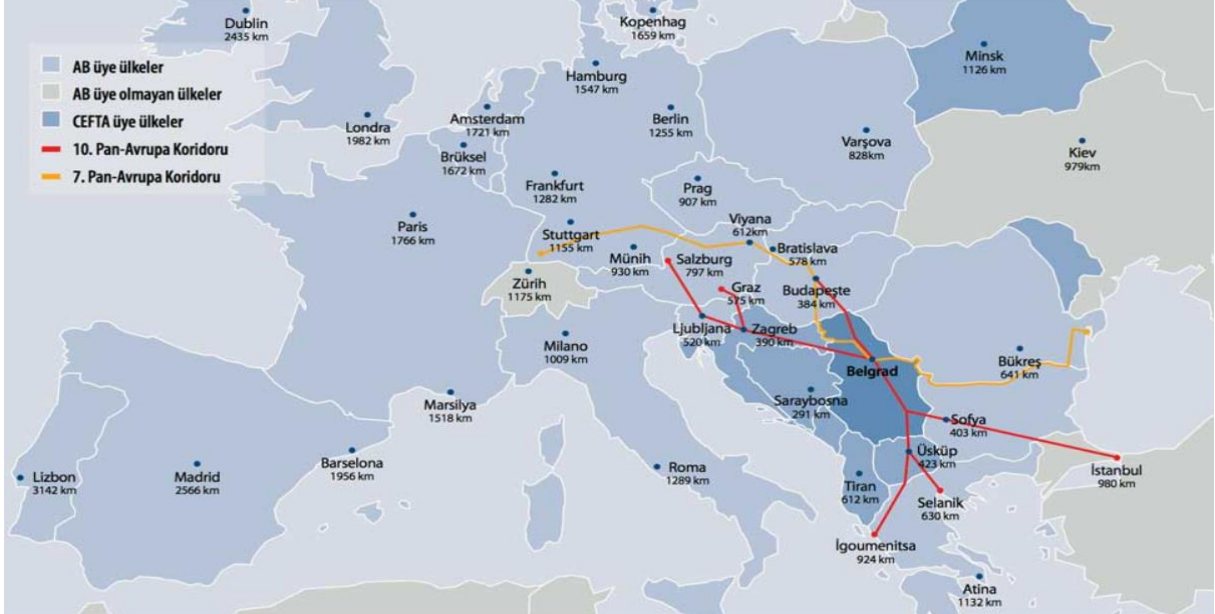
AB üye ülkeler
AB üye olmayan ülkeler
CEFTA üye ülkeler
10. Pan-Avrupa Koridoru
7. Pan-Avrupa Koridoru

Dublin
2435 km

Kopenhag
1659 km

Minsk
1126 km

Hamburg
1547 km

Amsterdam
1721 km

Berlin
1255 km

Londra
1982 km

Brüksel
1672 km

Varşova
828km

Kiev
979km

Frankfurt
1282 km

Prag
907 km

Paris
1766 km

Stuttgart
1155 km

Viyana
612km

Bratislava
578 km

Münih
930 km

Salzburg
797 km

Zürih
1175 km

Graz
575 km

Budapeşte
384 km

Ljubljana
520 km

Zagreb
390 km

Milano
1009 km

Belgrad

Bükreş
641 km

Saraybosna
291 km

Marsilya
1518 km

Sofya
403 km

Üsküp
423 km

İstanbul
980 km

Lizbon
3142 km

Madrid
2566 km

Barselona
1956 km

Roma
1289 km

Tiran
612 km

Selanik
630 km

İgoumenitsa
924 km

Atina
1132 km